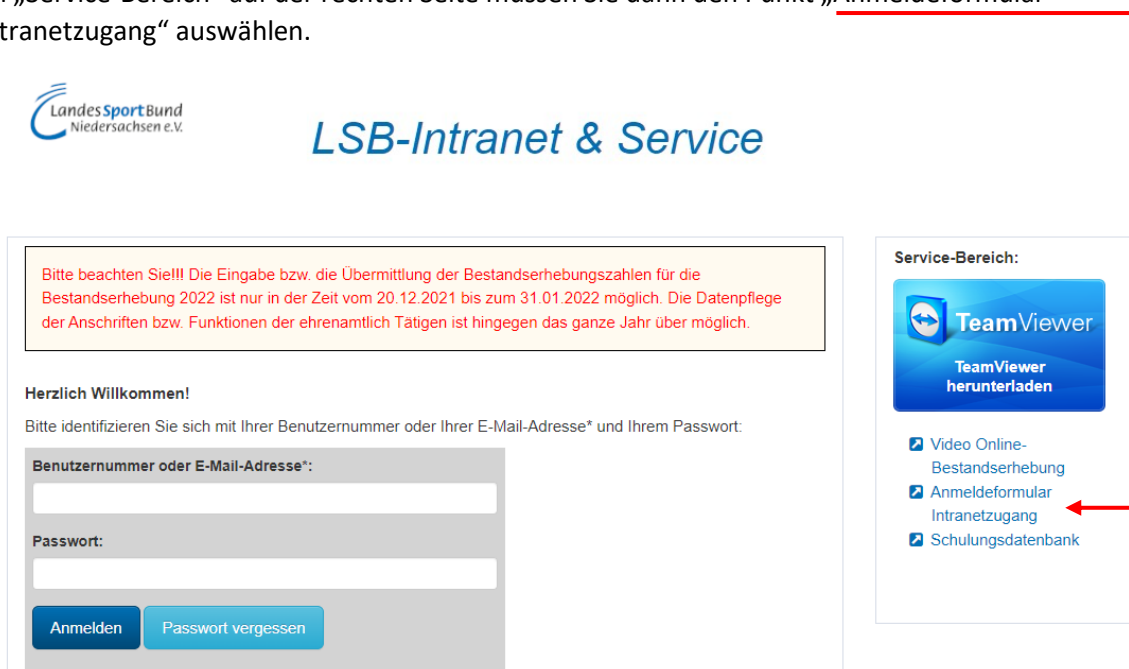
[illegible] „Service-Bereich“ auf der rechten Seite müssen Sie dann den Punkt „Anmeldeformular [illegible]tranetzugang“ auswählen.

LandesSportBund Niedersachsen e.V.

LSB-Intranet & Service

Bitte beachten Sie!!! Die Eingabe bzw. die Übermittlung der Bestandserhebungszahlen für die Bestandserhebung 2022 ist nur in der Zeit vom 20.12.2021 bis zum 31.01.2022 möglich. Die Datenpflege der Anschriften bzw. Funktionen der ehrenamtlich Tätigen ist hingegen das ganze Jahr über möglich.

Herzlich Willkommen!

Bitte identifizieren Sie sich mit Ihrer Benutzernummer oder Ihrer E-Mail-Adresse* und Ihrem Passwort:

Benutzernummer oder E-Mail-Adresse*:

Passwort:

Anmelden

Passwort vergessen

Service-Bereich:

TeamViewer

TeamViewer herunterladen

Video Online-Bestandserhebung

Anmeldeformular Intranetzugang

Schulungsdatenbank